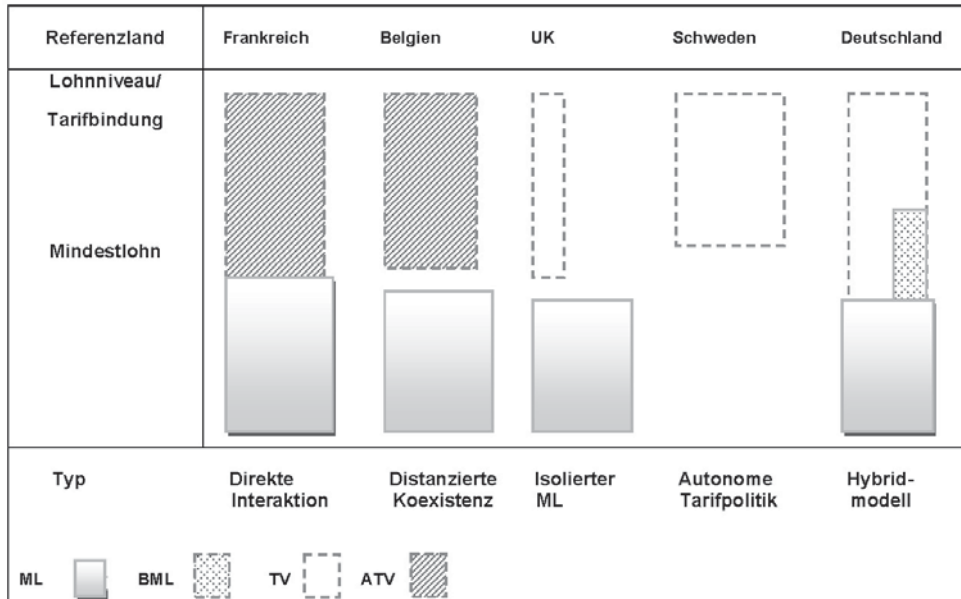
| Referenzland | Frankreich | Belgien | UK | Schweden | Deutschland |
|---|---|---|---|---|---|
| Lohnniveau/ Tarifbindung | | | | | |
| Mindestlohn | | | | | |
| Typ | Direkte Interaktion | Distanzierte Koexistenz | Isolierter ML | Autonome Tarifpolitik | Hybrid-modell |

ML BML TV ATV